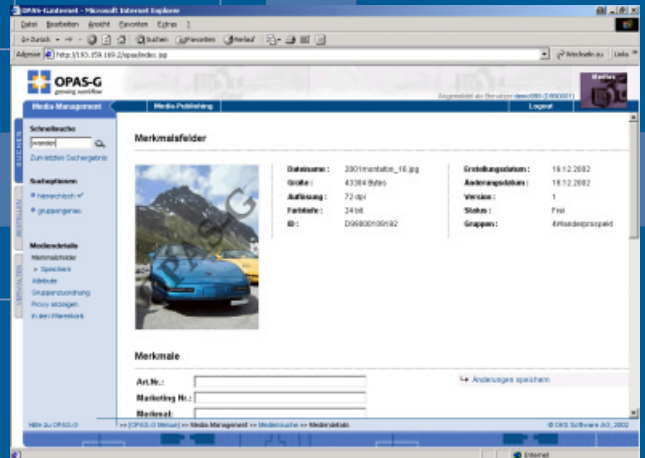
OPAS-G (Lasteinsatz) - Microsoft Internet Explorer

Datei Bearbeiten Ansicht Favoriten Extras ?

Zurück Suchen Favoriten Verlauf

Adresse http://193.159.169.2/opas/index.jsp Wechseln zu Links

OPAS-G
growing workflow

Angemeldet als Benutzer demo000 (D990001)

Media Management Media-Publishing Logout

SUCHEN

Schnellsuche
wandern
Zum letzten Suchergebnis

Suchoptionen
Hierarchisch
gruppengenau

BESTELLEN

VERWALTEN

Mediendetails
Merkmalsfelder
Speichern
Attribute
Gruppenzuordnung
Proxy anzeigen
In den Warenkorb

Merkmalsfelder

| Dateiname : | 2001montafon_16.jpg | Erstellungsdatum : | 19.12.2002 |
|---|---|---|---|
| Größe : | 43384 Bytes | Änderungsdatum : | 19.12.2002 |
| Auflösung : | 72 dpi | Version : | 1 |
| Farbtiefe : | 24 bit | Status : | Frei |
| ID : | D99800109182 | Gruppen : | Wanderprospekt |

OPAS-G

Merkmale

Art.Nr.:
Marketing Nr.:
Merkmal:

Änderungen speichern

Hilfe zu OPAS-G

>> [OPAS-G Menue] >> Media Management >> Mediensuche >> Mediendetails

© OKS Software AG, 2002

Internet